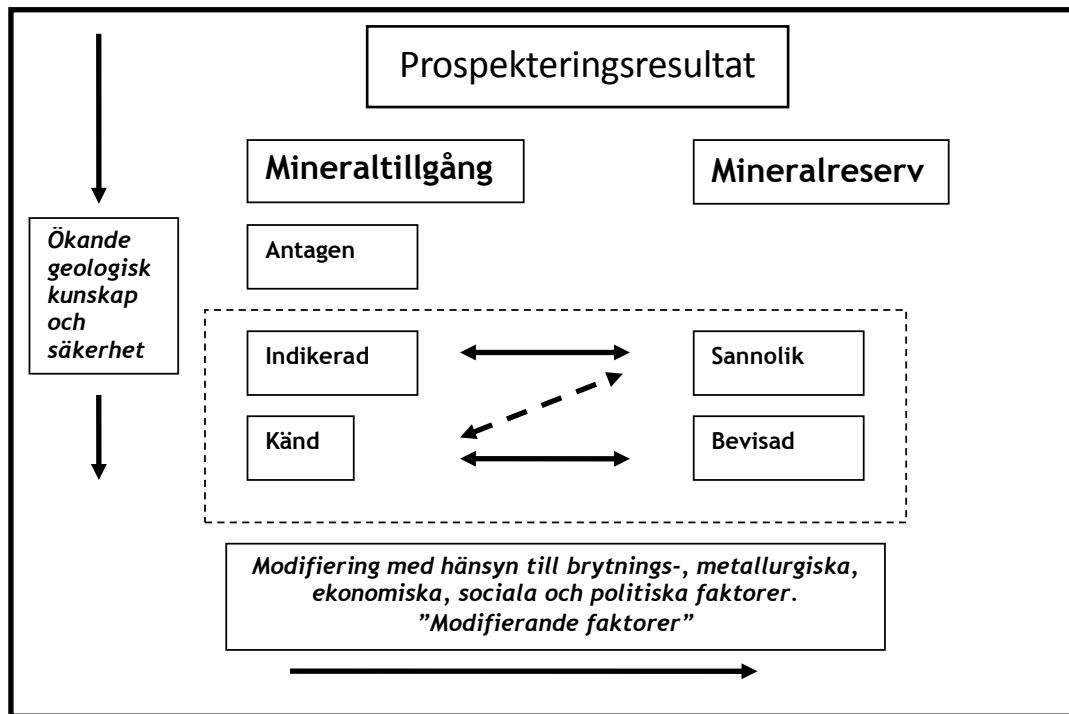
Prospekteringsresultat

Mineraltillgång

Mineralreserv

Ökande geologisk kunskap och säkerhet

Antagen

Indikerad

Sannolik

Känd

Bevisad

Modifiering med hänsyn till brytnings-, metallurgiska, ekonomiska, sociala och politiska faktorer. ”Modifierande faktorer”